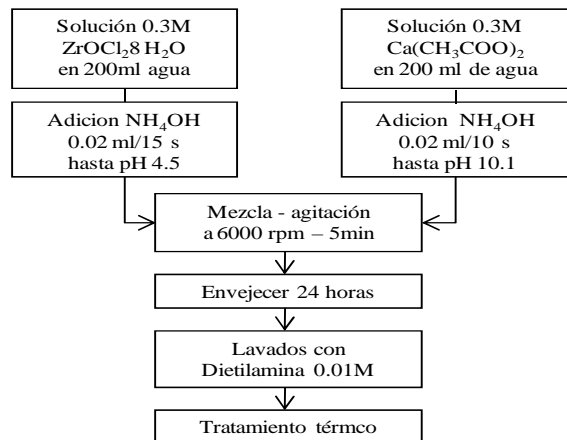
Solución 0.3M
$ZrOCl_28\ H_2O$
en 200ml agua

Solución 0.3M
$Ca(CH_3COO)_2$
en 200 ml de agua

Adicion $NH_4OH$
0.02 ml/15 s
hasta pH 4.5

Adicion $NH_4OH$
0.02 ml/10 s
hasta pH 10.1

Mezcla - agitación
a 6000 rpm – 5min

Envejecer 24 horas

Lavados con
Dietilamina 0.01M

Tratamiento térmco